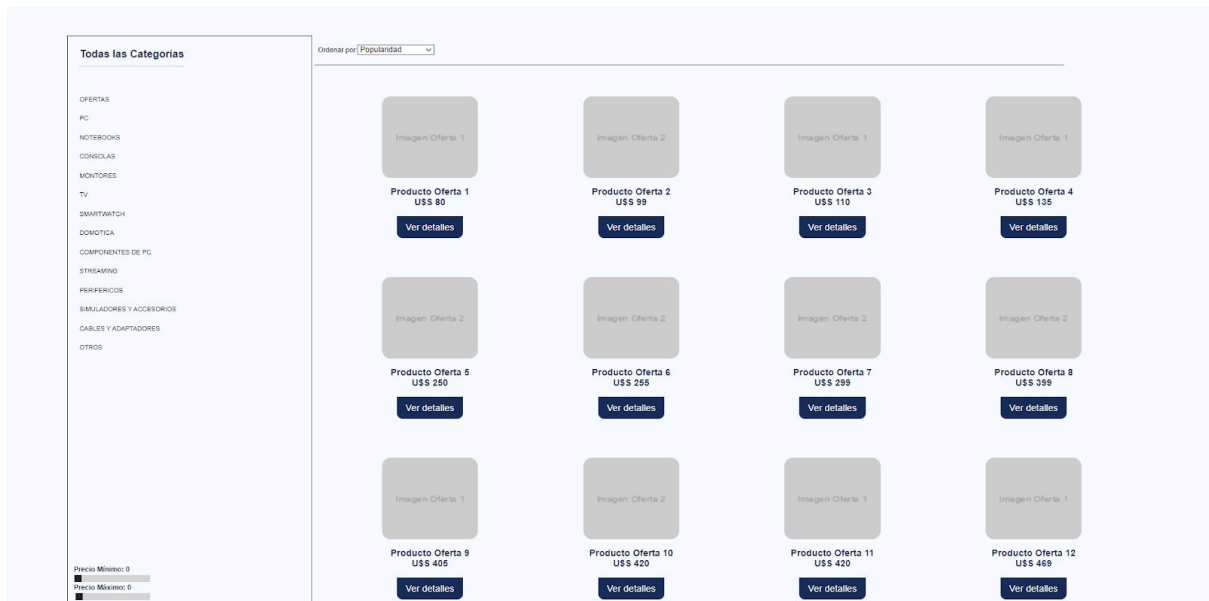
Todas las Categorías

OFERTAS
PC
NOTEBOOKS
CONSOLAS
MONTORES
TV
SMARTWATCH
DOMOTICA
COMPONENTES DE PC
STREAMING
PERIFERICOS
SIMULADORES Y ACCESORIOS
CABLES Y ADAPTADORES
OTROS

Precio Mínimo: 0
Precio Máximo: 0

Ordenar por Popularidad

Imagen Oferta 1
Producto Oferta 1
U$S 80
Ver detalles

Imagen Oferta 2
Producto Oferta 2
U$S 99
Ver detalles

Imagen Oferta 1
Producto Oferta 3
U$S 110
Ver detalles

Imagen Oferta 1
Producto Oferta 4
U$S 135
Ver detalles

Imagen Oferta 2
Producto Oferta 5
U$S 250
Ver detalles

Imagen Oferta 2
Producto Oferta 6
U$S 255
Ver detalles

Imagen Oferta 2
Producto Oferta 7
U$S 299
Ver detalles

Imagen Oferta 2
Producto Oferta 8
U$S 399
Ver detalles

Imagen Oferta 1
Producto Oferta 9
U$S 405
Ver detalles

Imagen Oferta 2
Producto Oferta 10
U$S 420
Ver detalles

Imagen Oferta 1
Producto Oferta 11
U$S 420
Ver detalles

Imagen Oferta 1
Producto Oferta 12
U$S 469
Ver detalles